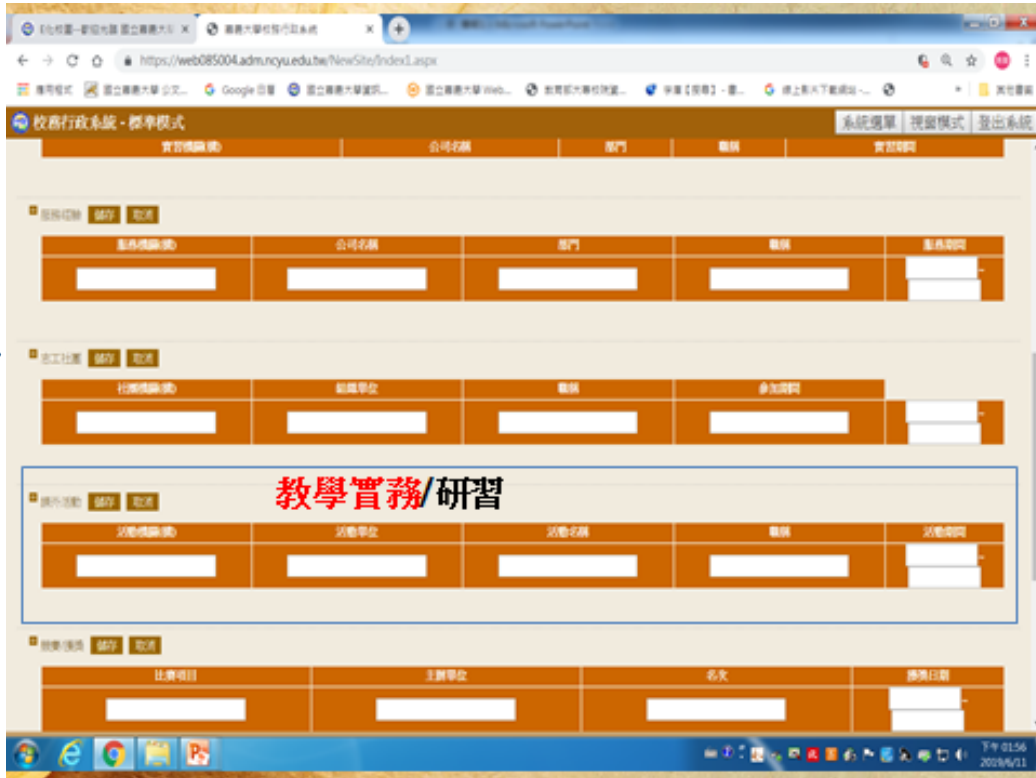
校務行政系統 - 標準模式

系統選單 | 視窗模式 | 登出系統

https://web085004.adm.ncyu.edu.tw/NewSite/Index1.aspx

| 實習機關(構) | 公司名稱 | 部門 | 職稱 | 實習期間 |
|---|---|---|---|---|

服務經驗 儲存 取消

| 服務機關(構) | 公司名稱 | 部門 | 職稱 | 服務期間 |
|---|---|---|---|---|
| | | | | - |

志工社團 儲存 取消

| 社團機關(構) | 組織單位 | 職稱 | 參加期間 |
|---|---|---|---|
| | | | | - |

課外活動 儲存 取消

教學實務/研習

| 活動機關(構) | 活動單位 | 活動名稱 | 職稱 | 活動期間 |
|---|---|---|---|---|
| | | | | - |

競賽/獲獎 儲存 取消

| 比賽項目 | 主辦單位 | 名次 | 獲獎日期 |
|---|---|---|---|
| | | | - |

下午 01:56
2019/6/11